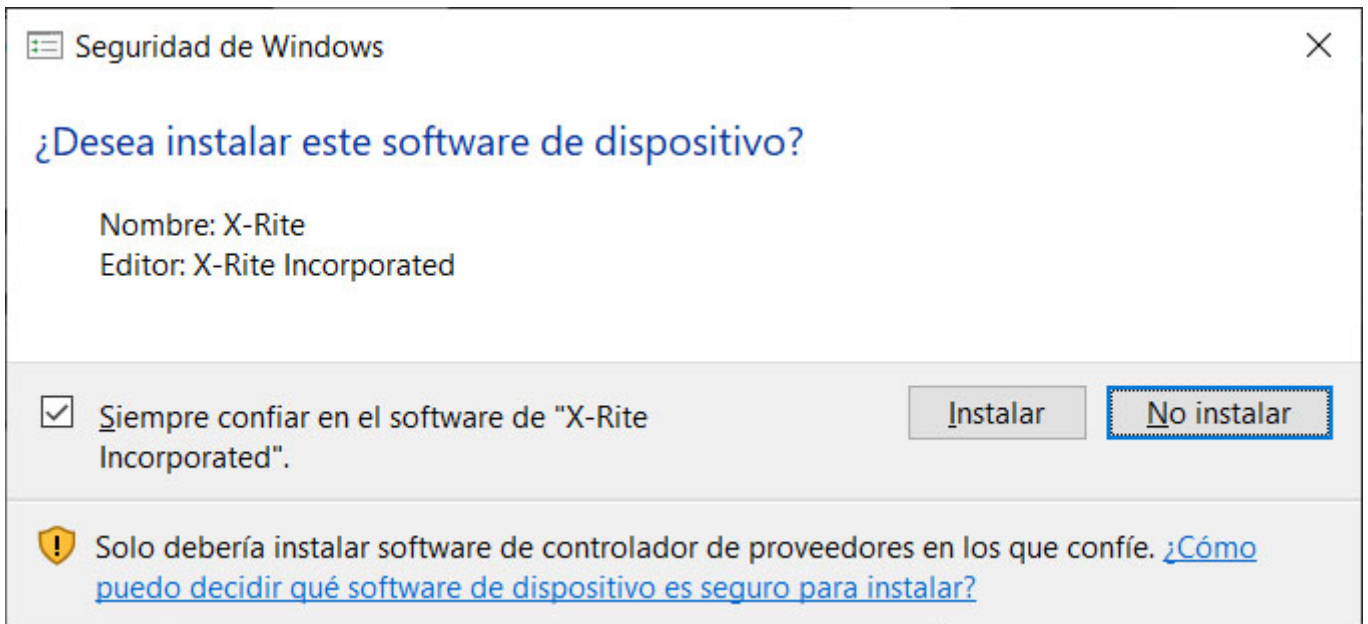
Seguridad de Windows

X

¿Desea instalar este software de dispositivo?

Nombre: X-Rite
Editor: X-Rite Incorporated

Siempre confiar en el software de "X-Rite Incorporated".

Instalar

No instalar

Solo debería instalar software de controlador de proveedores en los que confíe. ¿Cómo puedo decidir qué software de dispositivo es seguro para instalar?